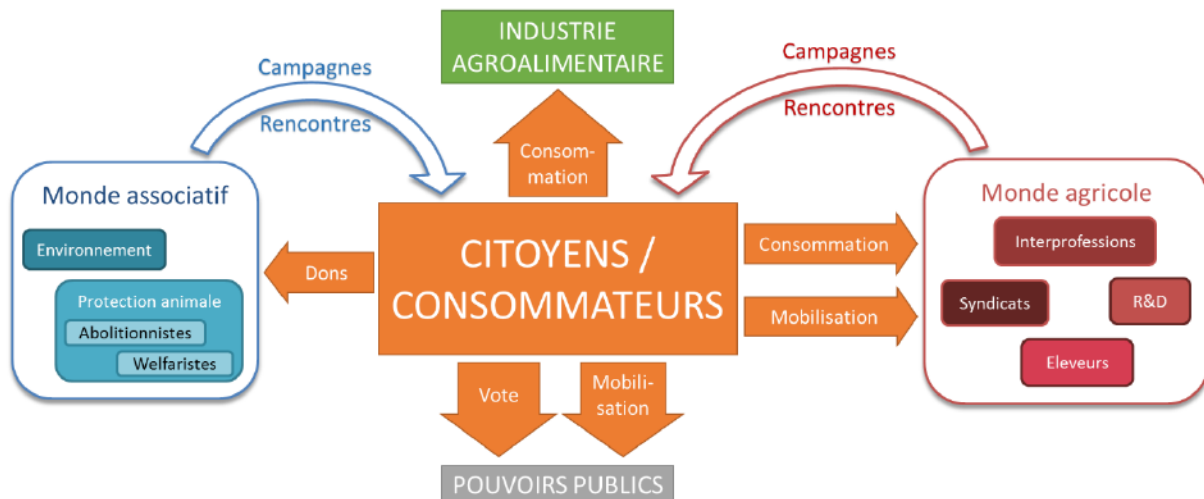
INDUSTRIE AGROALIMENTAIRE

Campagnes

Rencontres

Campagnes

Rencontres

Consommation

Monde associatif

Environnement

Protection animale

Abolitionnistes

Welfaristes

Dons

CITOYENS / CONSOMMATEURS

Consommation

Mobilisation

Monde agricole

Interprofessions

Syndicats

R&D

Eleveurs

Vote

Mobilisation

POUVOIRS PUBLICS